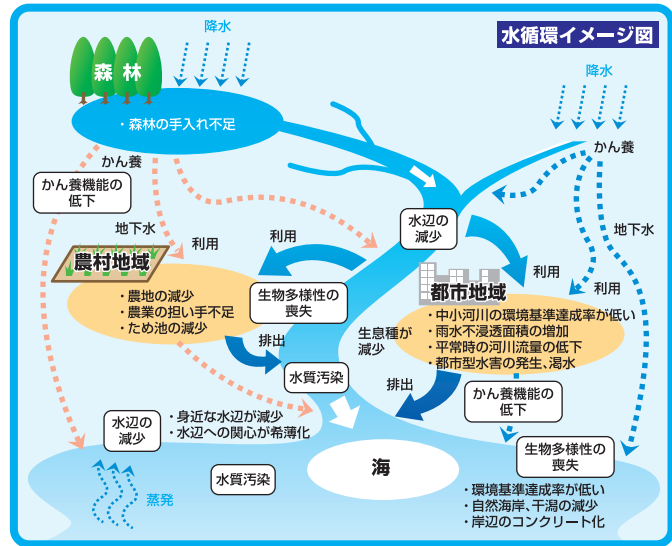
水循環イメージ図

降水

森林

・森林の手入れ不足

降水

かん養

かん養

かん養機能の低下

地下水

利用

利用

水辺の減少

地下水

農村地域

・農地の減少
・農業の担い手不足
・ため池の減少

生物多様性の喪失

利用

利用

都市地域

・中小河川の環境基準達成率が低い
・雨水不浸透面積の増加
・平常時の河川流量の低下
・都市型水害の発生、渇水

生息種が減少

排出

水質汚染

排出

かん養機能の低下

水辺の減少

・身近な水辺が減少
・水辺への関心が希薄化

海

生物多様性の喪失

蒸発

水質汚染

・環境基準達成率が低い
・自然海岸、干潟の減少
・岸辺のコンクリート化